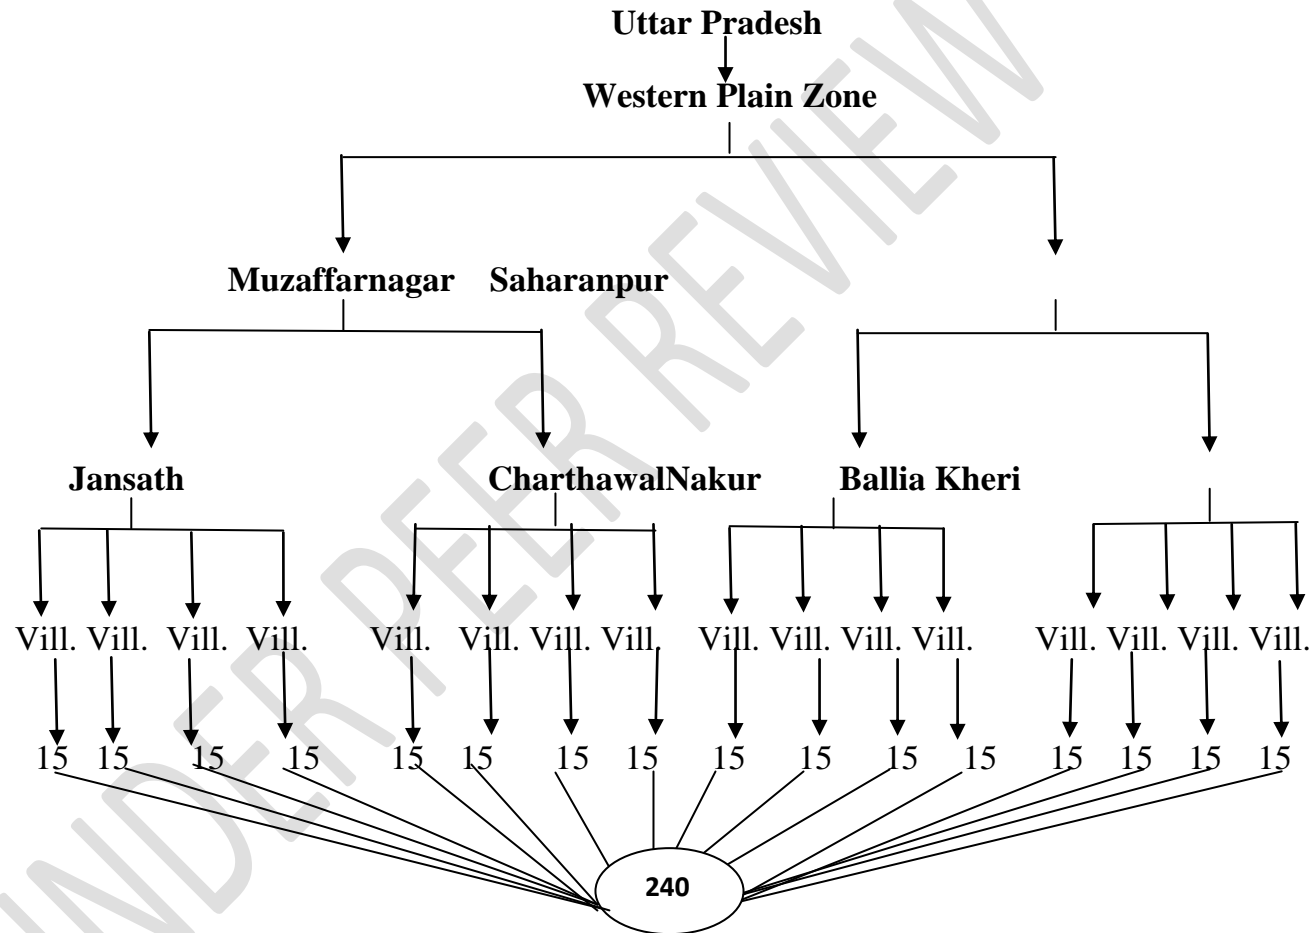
Uttar Pradesh

Western Plain Zone

Muzaffarnagar Saharanpur

Jansath CharthawalNakur Ballia Kheri

Vill. Vill. Vill. Vill. Vill. Vill. Vill. Vill. Vill. Vill. Vill. Vill. Vill. Vill. Vill. Vill.

15 15 15 15 15 15 15 15 15 15 15 15 15 15 15 15

240

UNDER PEER REVIEW